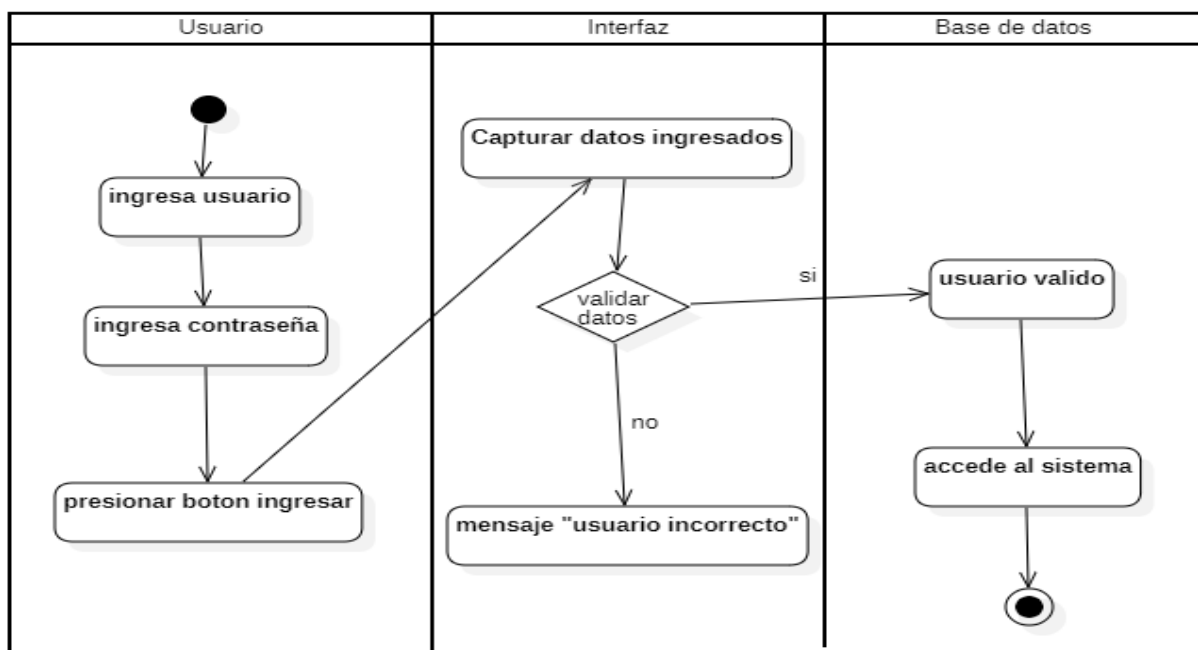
Usuario

Interfaz

Base de datos

ingresa usuario

ingresa contraseña

presionar boton ingresar

Capturar datos ingresados

validar datos

si

no

mensaje "usuario incorrecto"

usuario valido

accede al sistema